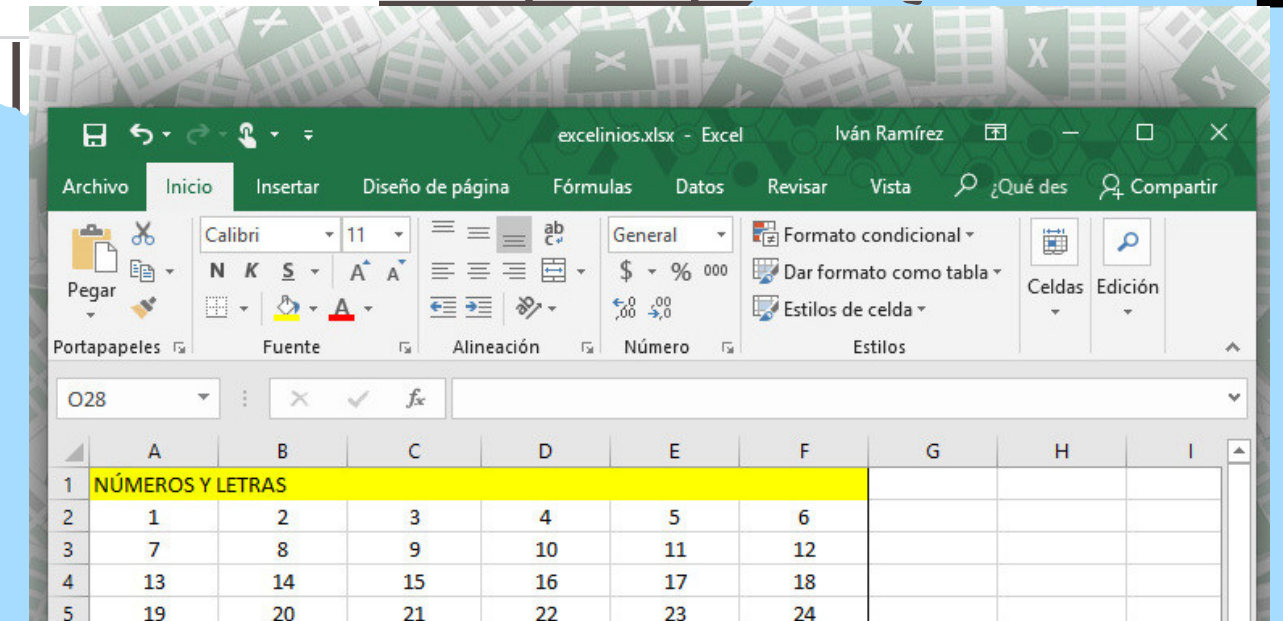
excelinios.xlsx - Excel Iván Ramírez

Archivo Inicio Insertar Diseño de página Fórmulas Datos Revisar Vista ¿Qué des Compartir

Pegar
Portapapeles

Calibri 11
N K S A A
Fuente

Alineación

General
$ % 000
Número

Formato condicional
Dar formato como tabla
Estilos de celda
Estilos

Celdas
Edición

O28 $f_x$

| | A | B | C | D | E | F | G | H | I |
|---|---|---|---|---|---|---|---|---|---|
| 1 | NÚMEROS Y LETRAS | | | | | | | | |
| 2 | 1 | 2 | 3 | 4 | 5 | 6 | | | |
| 3 | 7 | 8 | 9 | 10 | 11 | 12 | | | |
| 4 | 13 | 14 | 15 | 16 | 17 | 18 | | | |
| 5 | 19 | 20 | 21 | 22 | 23 | 24 | | | |